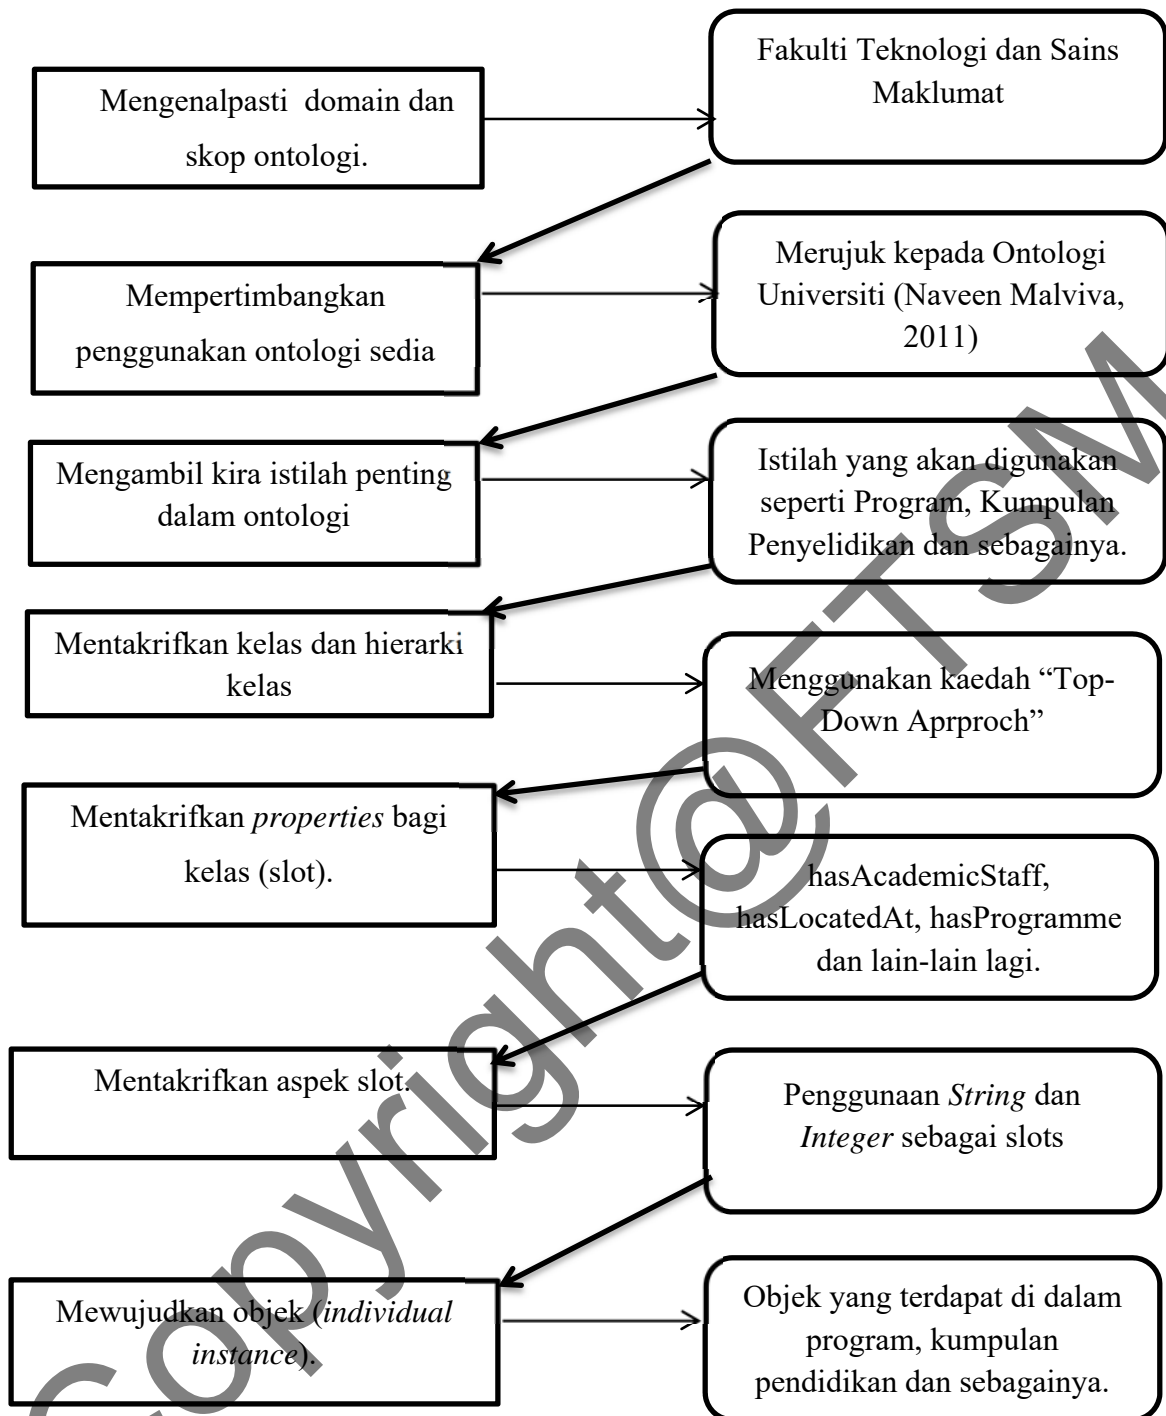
Mengenalpasti domain dan skop ontologi.

Fakulti Teknologi dan Sains Maklumat

Mempertimbangkan penggunakan ontologi sedia

Merujuk kepada Ontologi Universiti (Naveen Malviva, 2011)

Mengambil kira istilah penting dalam ontologi

Istilah yang akan digunakan seperti Program, Kumpulan Penyelidikan dan sebagainya.

Mentakrifkan kelas dan hierarki kelas

Menggunakan kaedah "Top-Down Aprproch"

Mentakrifkan *properties* bagi kelas (slot).

hasAcademicStaff, hasLocatedAt, hasProgramme dan lain-lain lagi.

Mentakrifkan aspek slot.

Penggunaan *String* dan *Integer* sebagai slots

Mewujudkan objek (*individual instance*).

Objek yang terdapat di dalam program, kumpulan pendidikan dan sebagainya.

Copyright@FTSM